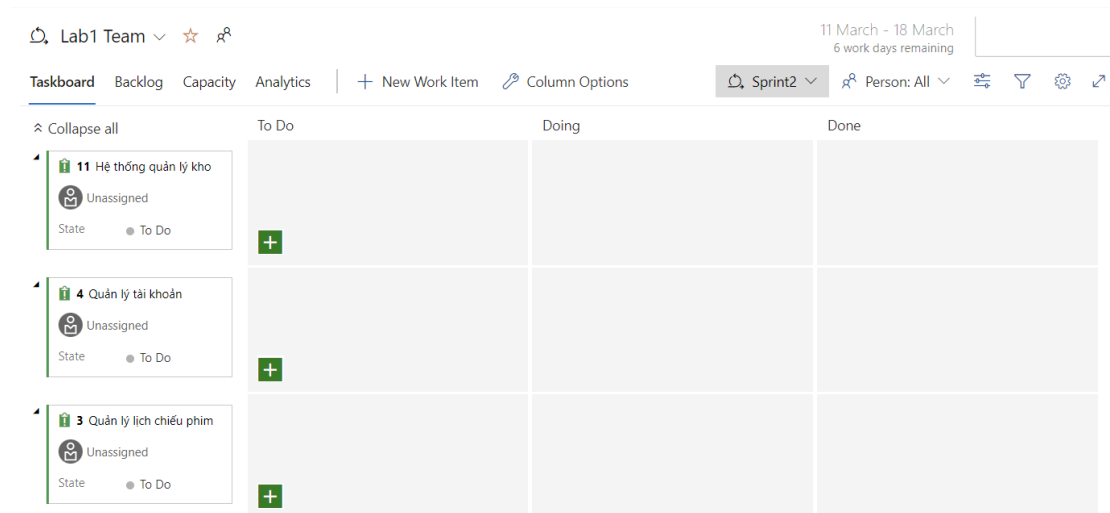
Lab1 Team

11 March - 18 March
6 work days remaining

Taskboard Backlog Capacity Analytics + New Work Item Column Options Sprint2 Person: All

Collapse all

To Do | Doing | Done

11 Hệ thống quản lý kho
Unassigned
State To Do

4 Quản lý tài khoản
Unassigned
State To Do

3 Quản lý lịch chiếu phim
Unassigned
State To Do